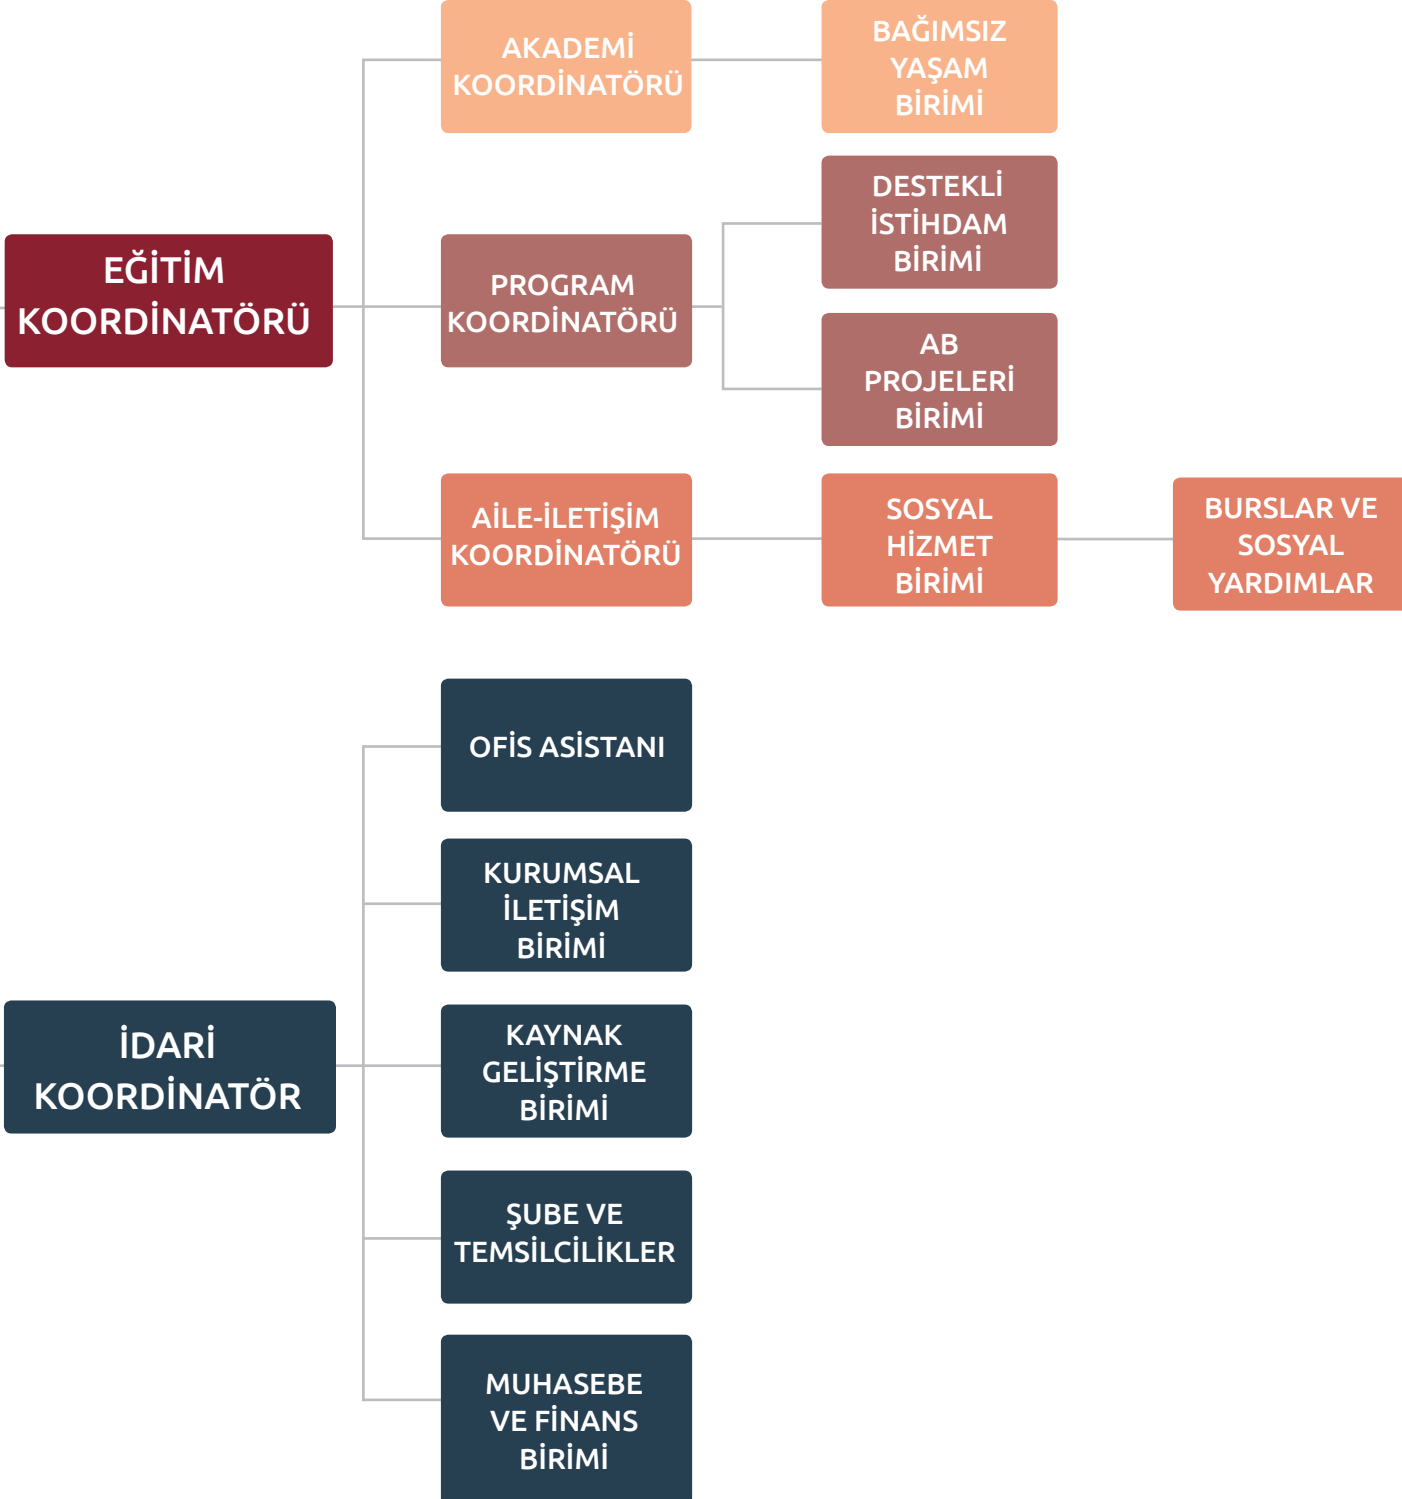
AKADEMİ KOORDİNATÖRÜ

BAĞIMSIZ YAŞAM BİRİMİ

EĞİTİM KOORDİNATÖRÜ

PROGRAM KOORDİNATÖRÜ

DESTEKLİ İSTİHDAM BİRİMİ

AB PROJELERİ BİRİMİ

AİLE-İLETİŞİM KOORDİNATÖRÜ

SOSYAL HİZMET BİRİMİ

BURSLAR VE SOSYAL YARDIMLAR

İDARİ KOORDİNATÖR

OFİS ASİSTANI

KURUMSAL İLETİŞİM BİRİMİ

KAYNAK GELİŞTİRME BİRİMİ

ŞUBE VE TEMSİLCİLİKLER

MUHASEBE VE FİNANS BİRİMİ